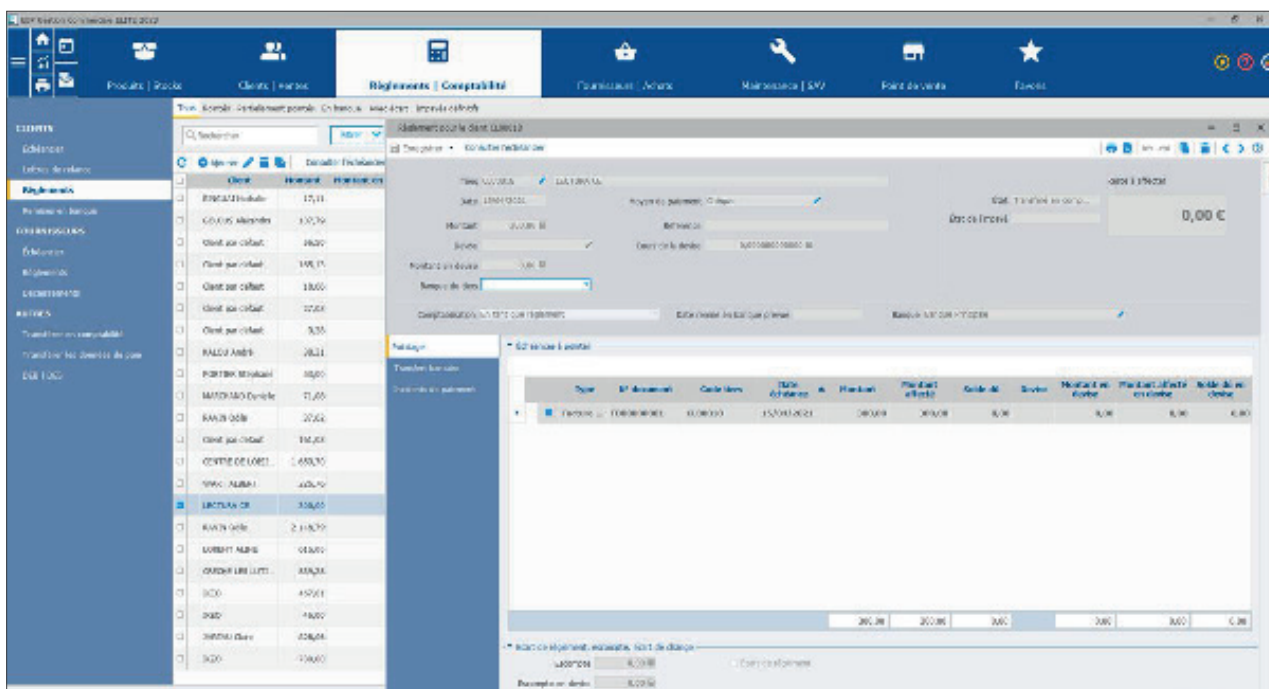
EBP Gestion Commerciale ELITE 2022

Produits | Stocks
Clients | Ventes
Règlements | Comptabilité
Fournisseurs | Achats
Maintenance | SAV
Point de vente
Favoris

CLIENTS
Échéancier
Lettres de relance
Règlements
Paiement en banque
FOURNISSEURS
Échéancier
Règlements
DÉCAISSEMENTS
AUTRES
Transfert en comptabilité
Transférer les données de paie
DEB TOCS

Tous Soldés Partiellement pointés Chèque Mandat Impayés réflexifs

Rechercher

| | Client | Montant | Montant non |
|---|---|---|---|
| | BOUCAU Nathalie | 17,11 | |
| | COLLIOS Alexandre | 137,79 | |
| | Client par défaut | 38,00 | |
| | Client par défaut | 195,15 | |
| | Client par défaut | 18,00 | |
| | Client par défaut | 37,00 | |
| | Client par défaut | 9,55 | |
| | HALOU André | 38,11 | |
| | PORTIER Stéphane | 30,00 | |
| | MARCHAND Danièle | 71,05 | |
| | RAVIN Odile | 37,62 | |
| | Client par défaut | 114,00 | |
| | CENTRE DE LOISI... | 1 450,70 | |
| | SAMOU ALINE | 226,40 | |
| | LECTURA CR | 300,00 | |
| | RAVIN Odile | 2 116,79 | |
| | LORENT ALINE | 418,00 | |
| | GARDEN LES LUTI... | 308,06 | |
| | DCO | 457,01 | |
| | DGO | 49,07 | |
| | DIBONU Claire | 208,06 | |
| | DCO | 750,00 | |

Règlement pour le client CLI00012

Enregistrer Consulter l'échéancier

Tiers CLI00012 LECTURA CR
Date 15/04/2021
Moyen de paiement Chèque
État Transféré en comp...
État de l'impayé
Montant 300,00
Référence
Devise
Cours de la devise 1,00000000000000
Montant en devise 300,00
Banque du tiers
Comptabilisation sur tiers que règlement
Date remise en banque prévue
Banque SOCIÉTÉ GÉNÉRALE
Reste à affecter
0,00 €

Pointage
Transfert bancaire
Traitements du paiement

Échéances à pointer

| | Type | N° document | Code tiers | Date échéance | Montant | Montant affecté | Solde dû | Devise | Montant en devise | Montant affecté en devise | Solde dû en devise |
|---|---|---|---|---|---|---|---|---|---|---|---|
| | Facture ... | FA00000001 | CLI00012 | 15/04/2021 | 300,00 | 300,00 | 0,00 | | 0,00 | 0,00 | 0,00 |
| | | | | | 300,00 | 300,00 | 0,00 | | 0,00 | 0,00 | 0,00 |

Écart de règlement, escompte, écart de change
Escompte 0,00
Escompte en devise 0,00
Écart de règlement